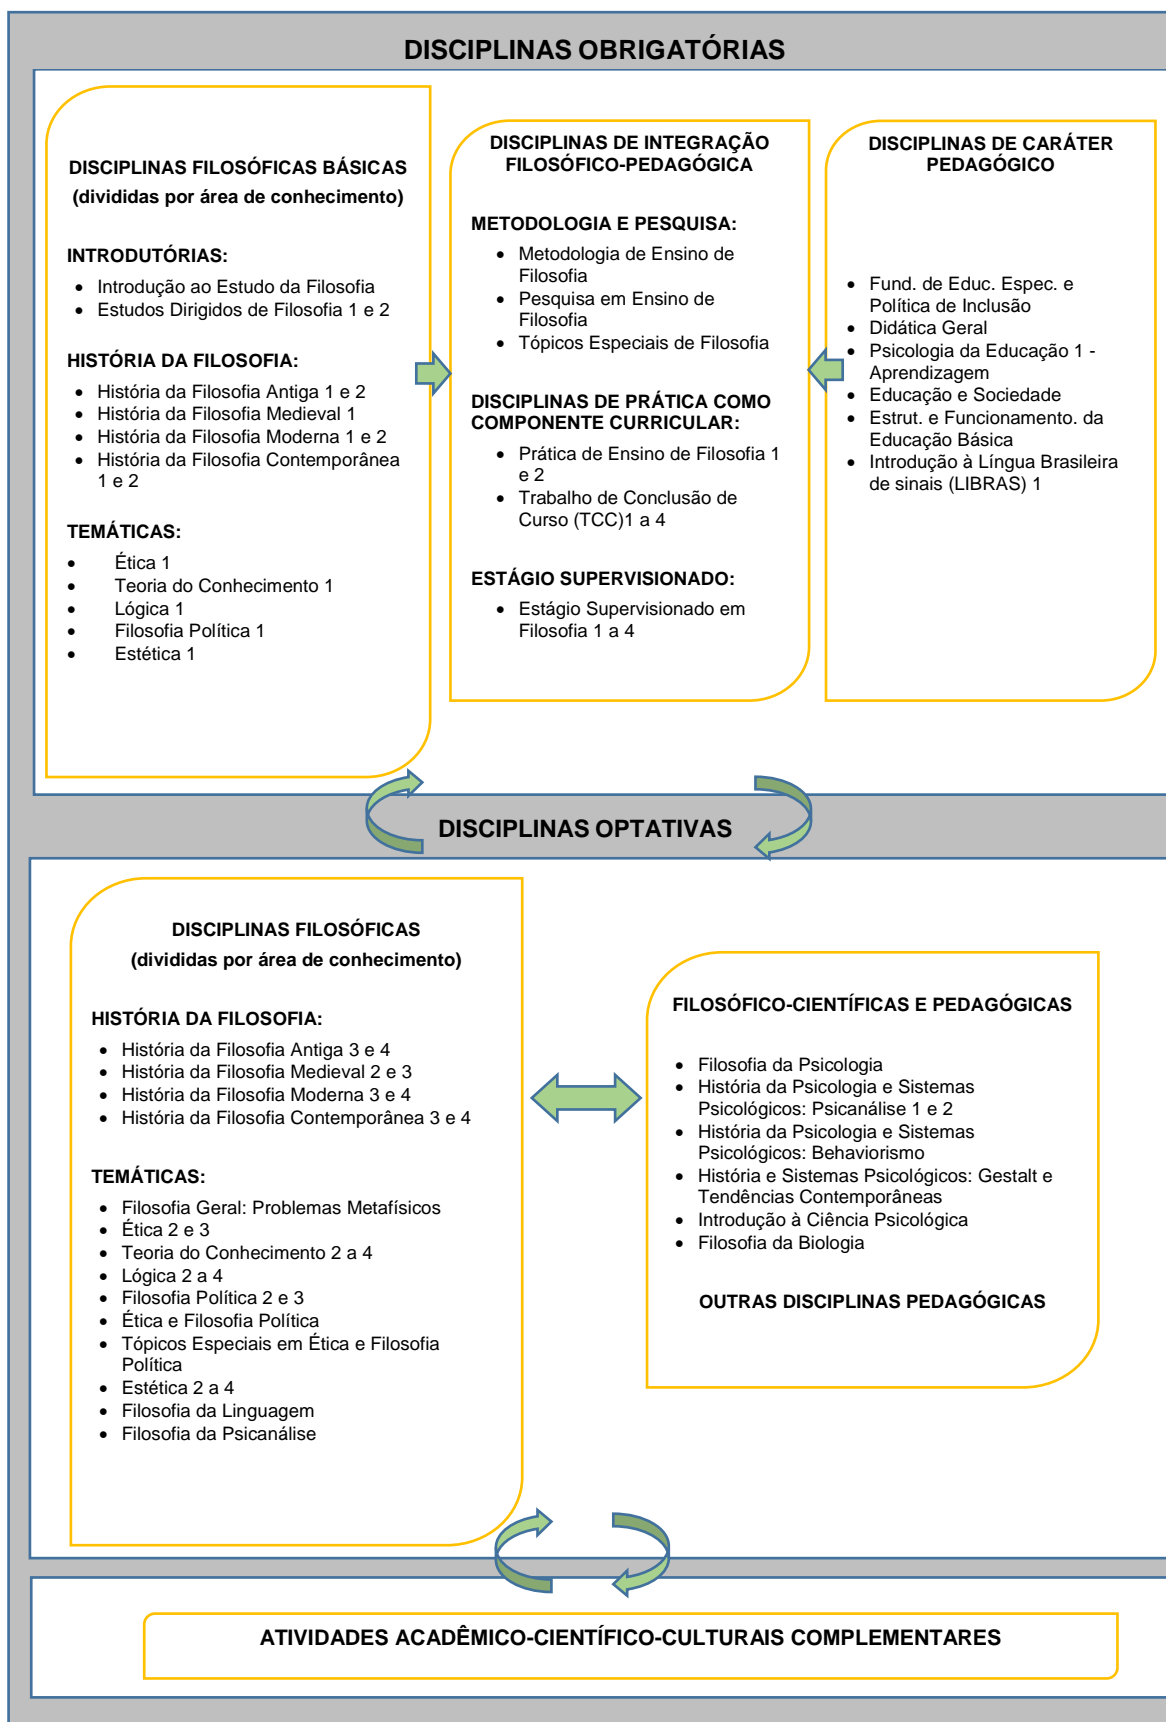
DISCIPLINAS OBRIGATÓRIAS

DISCIPLINAS FILOSÓFICAS BÁSICAS
(divididas por área de conhecimento)

INTRODUTÓRIAS:
- Introdução ao Estudo da Filosofia
- Estudos Dirigidos de Filosofia 1 e 2

HISTÓRIA DA FILOSOFIA:
- História da Filosofia Antiga 1 e 2
- História da Filosofia Medieval 1
- História da Filosofia Moderna 1 e 2
- História da Filosofia Contemporânea 1 e 2

TEMÁTICAS:
- Ética 1
- Teoria do Conhecimento 1
- Lógica 1
- Filosofia Política 1
- Estética 1

DISCIPLINAS DE INTEGRAÇÃO FILOSÓFICO-PEDAGÓGICA

METODOLOGIA E PESQUISA:
- Metodologia de Ensino de Filosofia
- Pesquisa em Ensino de Filosofia
- Tópicos Especiais de Filosofia

DISCIPLINAS DE PRÁTICA COMO COMPONENTE CURRICULAR:
- Prática de Ensino de Filosofia 1 e 2
- Trabalho de Conclusão de Curso (TCC)1 a 4

ESTÁGIO SUPERVISIONADO:
- Estágio Supervisionado em Filosofia 1 a 4

DISCIPLINAS DE CARÁTER PEDAGÓGICO

- Fund. de Educ. Espec. e Política de Inclusão
- Didática Geral
- Psicologia da Educação 1 - Aprendizagem
- Educação e Sociedade
- Estrut. e Funcionamento. da Educação Básica
- Introdução à Língua Brasileira de sinais (LIBRAS) 1

DISCIPLINAS OPTATIVAS

DISCIPLINAS FILOSÓFICAS
(divididas por área de conhecimento)

HISTÓRIA DA FILOSOFIA:
- História da Filosofia Antiga 3 e 4
- História da Filosofia Medieval 2 e 3
- História da Filosofia Moderna 3 e 4
- História da Filosofia Contemporânea 3 e 4

TEMÁTICAS:
- Filosofia Geral: Problemas Metafísicos
- Ética 2 e 3
- Teoria do Conhecimento 2 a 4
- Lógica 2 a 4
- Filosofia Política 2 e 3
- Ética e Filosofia Política
- Tópicos Especiais em Ética e Filosofia Política
- Estética 2 a 4
- Filosofia da Linguagem
- Filosofia da Psicanálise

FILOSÓFICO-CIENTÍFICAS E PEDAGÓGICAS

- Filosofia da Psicologia
- História da Psicologia e Sistemas Psicológicos: Psicanálise 1 e 2
- História da Psicologia e Sistemas Psicológicos: Behaviorismo
- História e Sistemas Psicológicos: Gestalt e Tendências Contemporâneas
- Introdução à Ciência Psicológica
- Filosofia da Biologia

OUTRAS DISCIPLINAS PEDAGÓGICAS

ATIVIDADES ACADÊMICO-CIENTÍFICO-CULTURAIS COMPLEMENTARES